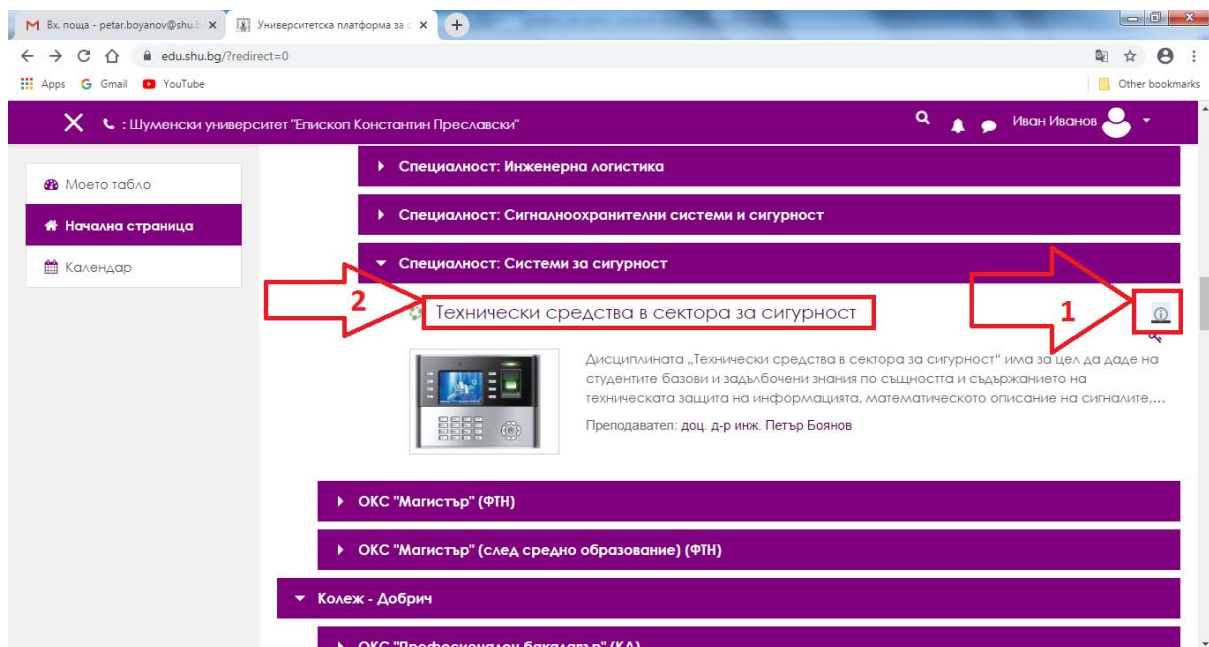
Вх. поща - petar.boyanov@shu.b ×
Университетска платформа за с ×
edu.shu.bg/?redirect=0
Apps Gmail YouTube
Other bookmarks

: Шуменски университет "Епископ Константин Преславски"
Иван Иванов

Моето табло
Начална страница
Календар

Специалност: Инженерна логистика
Специалност: Сигналноохранителни системи и сигурност
Специалност: Системи за сигурност

2
Технически средства в сектора за сигурност
1

Дисциплината „Технически средства в сектора за сигурност" има за цел да даде на студентите базови и задълбочени знания по същността и съдържанието на техническата защита на информацията, математическото описание на сигналите,...

Преподавател: доц. д-р инж. Петър Боянов

ОКС "Магистър" (ФТН)
ОКС "Магистър" (след средно образование) (ФТН)
Колеж - Добрич
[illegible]